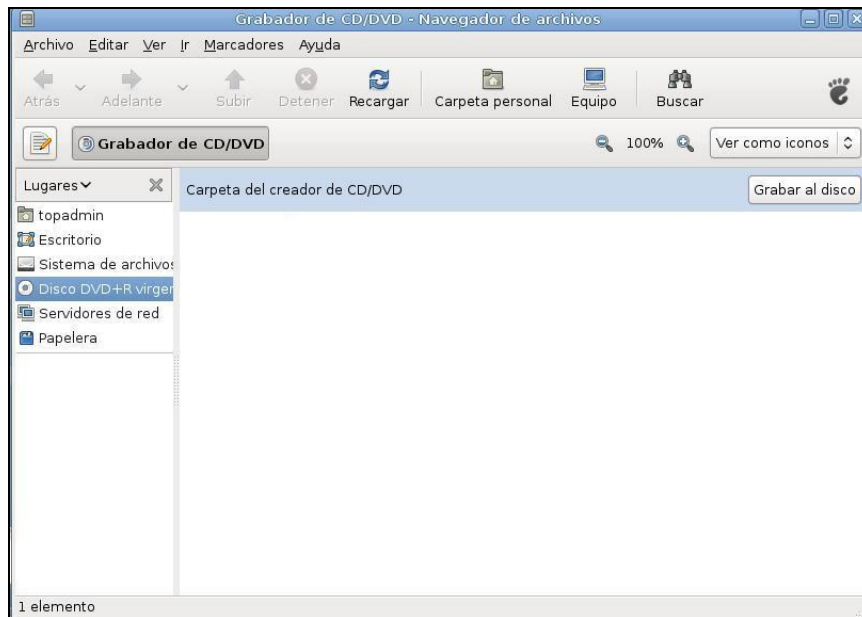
Grabador de CD/DVD - Navegador de archivos

Archivo Editar Ver Ir Marcadores Ayuda

Atrás Adelante Subir Detener Recargar Carpeta personal Equipo Buscar

Grabador de CD/DVD

100%

Ver como iconos

Lugares

topadmin
Escritorio
Sistema de archivos
Disco DVD+R virgen
Servidores de red
Papelera

Carpeta del creador de CD/DVD

Grabar al disco

1 elemento